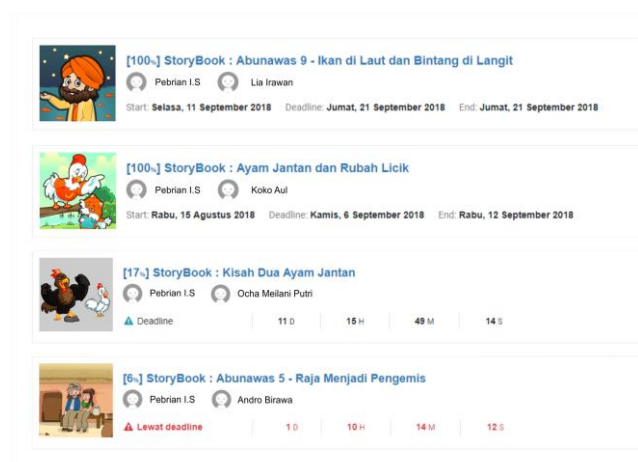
[100%] StoryBook : Abunawas 9 - Ikan di Laut dan Bintang di Langit

Pebrian I.S Lia Irawan

Start: Selasa, 11 September 2018 Deadline: Jumat, 21 September 2018 End: Jumat, 21 September 2018

[100%] StoryBook : Ayam Jantan dan Rubah Licik

Pebrian I.S Koko Aul

Start: Rabu, 15 Agustus 2018 Deadline: Kamis, 6 September 2018 End: Rabu, 12 September 2018

[17%] StoryBook : Kisah Dua Ayam Jantan

Pebrian I.S Ocha Meilani Putri

Deadline 11 D 15 H 49 M 14 S

[6%] StoryBook : Abunawas 5 - Raja Menjadi Pengemis

Pebrian I.S Andro Birawa

Lewat deadline 1 D 10 H 14 M 12 S